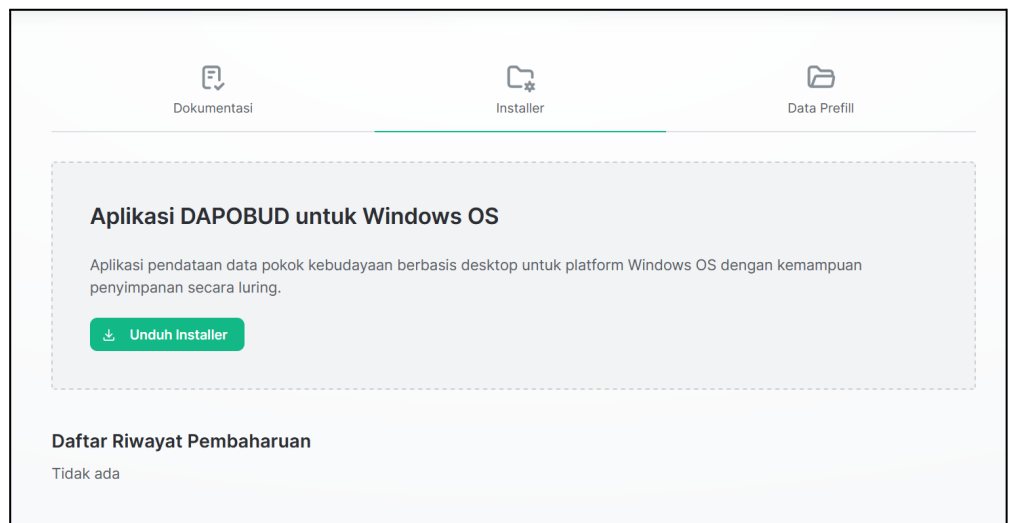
Dokumentasi

Installer

Data Prefill

Aplikasi DAPOBUD untuk Windows OS

Aplikasi pendataan data pokok kebudayaan berbasis desktop untuk platform Windows OS dengan kemampuan penyimpanan secara luring.

Unduh Installer

Daftar Riwayat Pembaharuan

Tidak ada